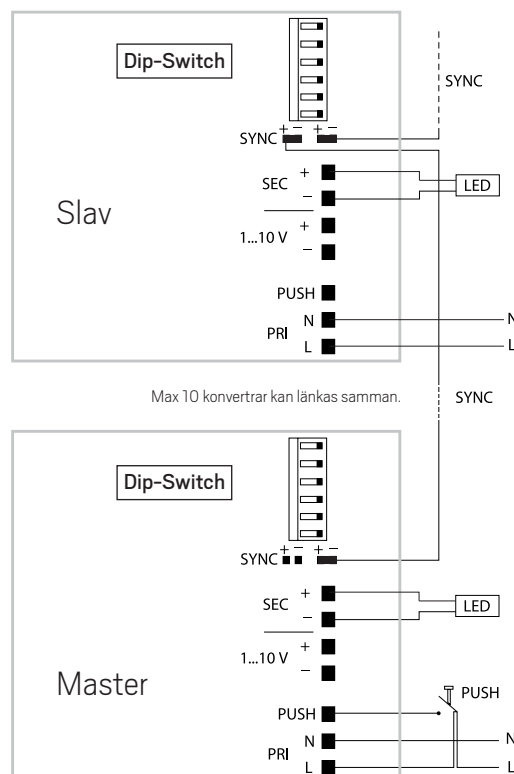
Dip-Switch

SYNC

SYNC + − + −

SEC +
−

LED

Slav

1...10 V +
−

PUSH

PRI N
L

N

L

Max 10 konvertrar kan länkas samman.

SYNC

Dip-Switch

SYNC + − + −

SEC +
−

LED

1...10 V +
−

Master

PUSH

PUSH

PRI N
L

N

L